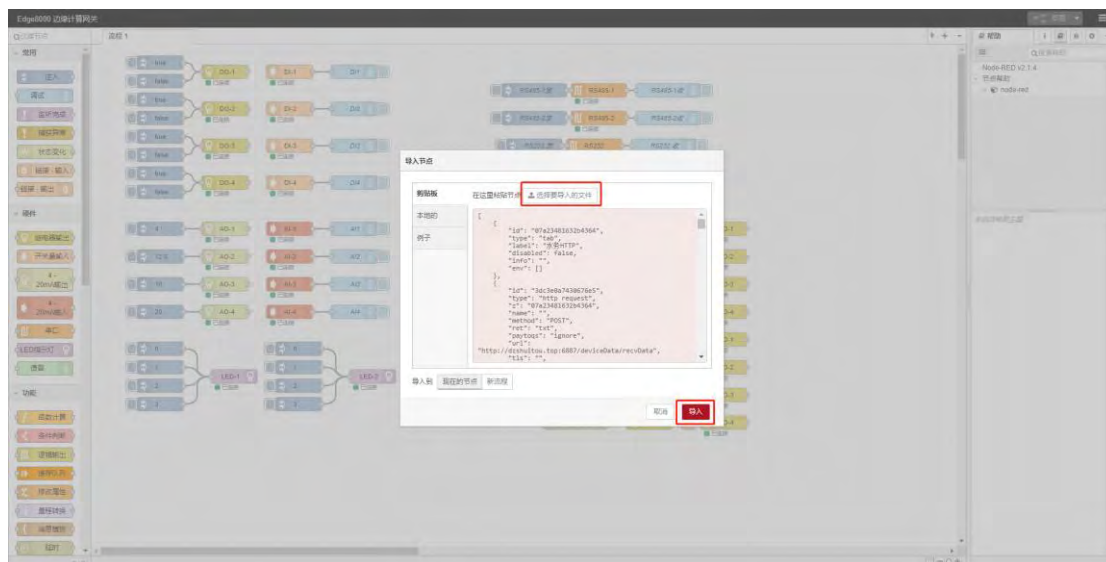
Edge8000 边缘计算网关

流程 1

导入节点

剪贴板

本地的

例子

在这里粘贴节点 或 选择要导入的文件

[
    {
        "id": "07a23481632b4364",
        "type": "tab",
        "label": "水表HTTP",
        "disabled": false,
        "info": "",
        "env": []
    },
    {
        "id": "3dc9e0a7430676e5",
        "type": "http request",
        "z": "07a23481632b4364",
        "name": "",
        "method": "POST",
        "ret": "txt",
        "paytoqs": "ignore",
        "url":
"http://dzshuitou.top:6007/deviceData/recvData",
        "tls": "",

导入到 现有的节点 新流程

取消 导入

帮助

Node-RED v2.1.4

节点帮助

node-red

常用

注入

调试

硬件

功能